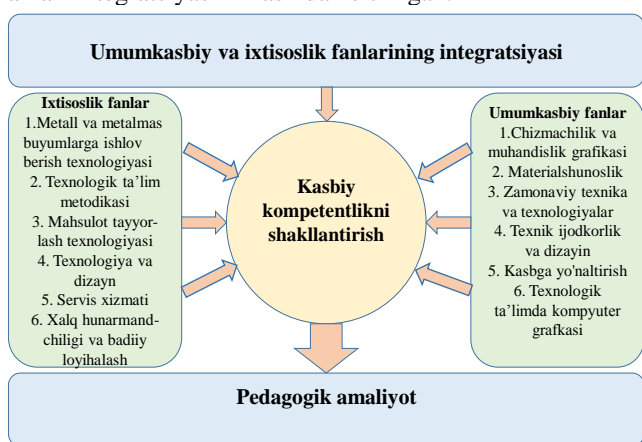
Umumkasbiy va ixtisoslik fanlarining integratsiyasi

Ixtisoslik fanlar
1.Metall va metalmas buyumlarga ishlov berish texnologiyasi
2. Texnologik ta'lim metodikasi
3. Mahsulot tayyorlash texnologiyasi
4. Texnologiya va dizayn
5. Servis xizmati
6. Xalq hunarmandchiligi va badiiy loyihalash

Kasbiy kompetentlikni shakllantirish

Umumkasbiy fanlar
1.Chizmachilik va muhandislik grafikasi
2. Materialshunoslik
3. Zamonaviy texnika va texnologiyalar
4. Texnik ijodkorlik va dizayin
5. Kasbga yo'naltirish
6. Texnologik ta'limda kompyuter grafkasi

Pedagogik amaliyot